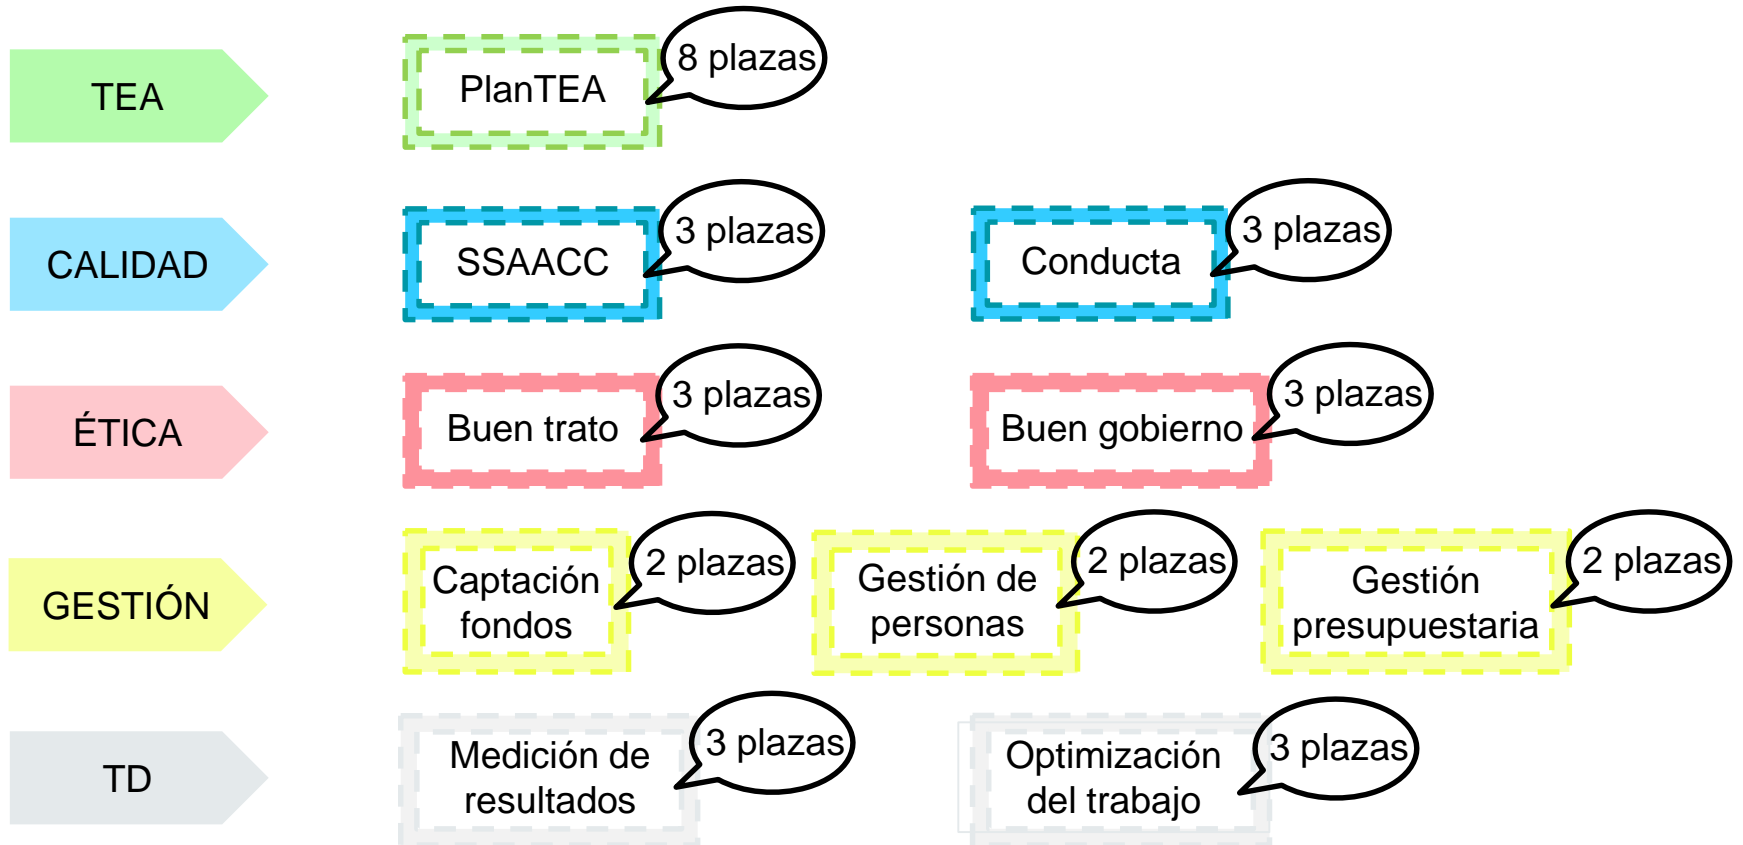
TEA

PlanTEA

8 plazas

CALIDAD

SSAACC

3 plazas

Conducta

3 plazas

ÉTICA

Buen trato

3 plazas

Buen gobierno

3 plazas

GESTIÓN

Captación fondos

2 plazas

Gestión de personas

2 plazas

Gestión presupuestaria

2 plazas

TD

Medición de resultados

3 plazas

Optimización del trabajo

3 plazas